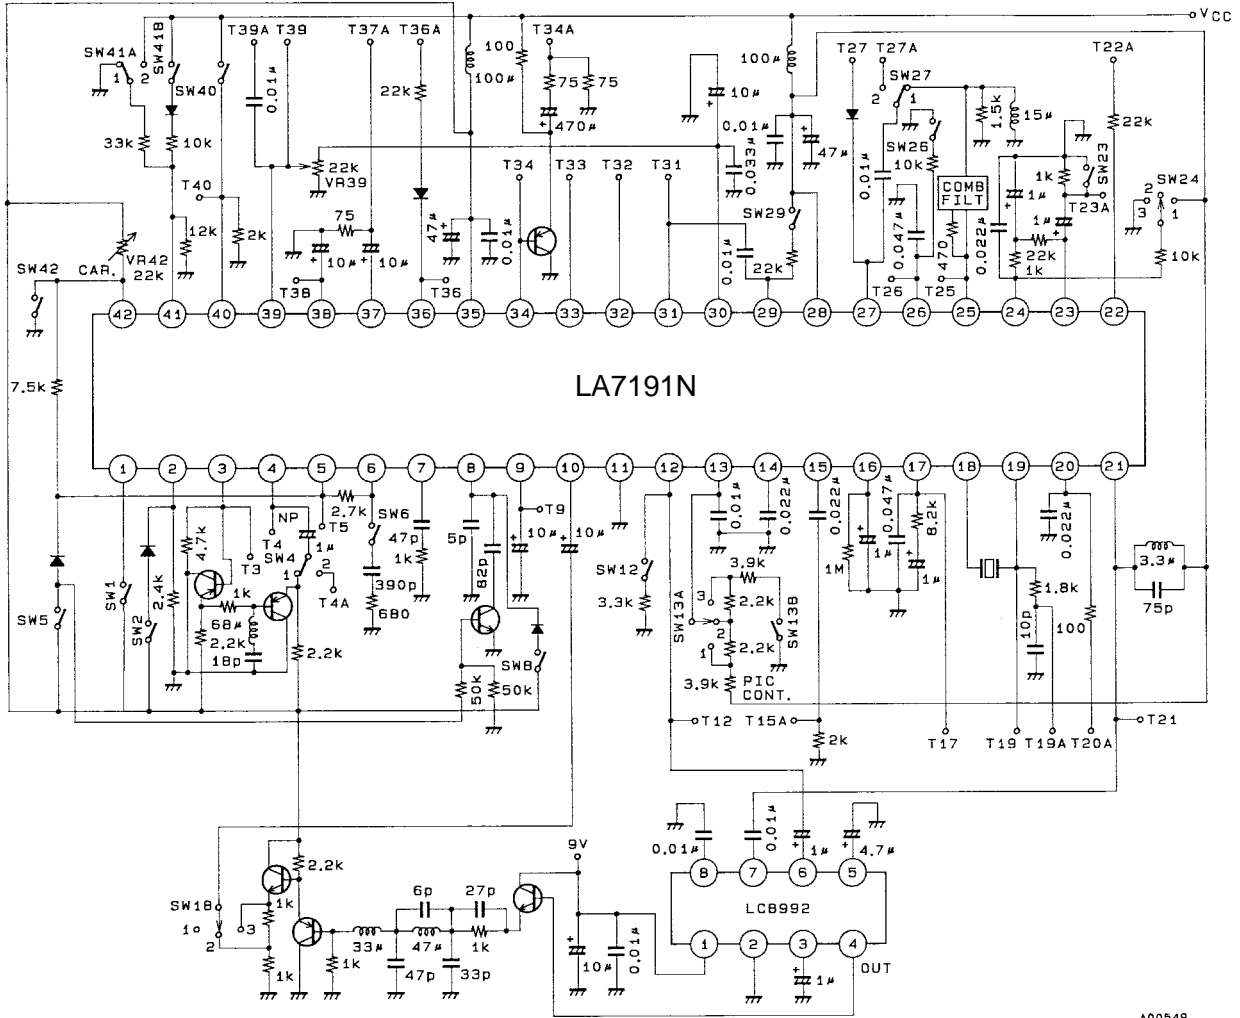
$V_{CC}$

SW41A SW41B 1 2 SW40 33k 10k T39A T39 0.01μ T37A T36A 22k T34A 100 100μ 75 75 470μ 10μ 100μ T27 T27A SW27 2 1 1.5k 15μ T22A 22k

22k VR39 T40 12k 2k 75 10μ 10μ T38 47μ 0.01μ T36 T34 T33 T32 T31 0.01μ 0.033μ 47μ SW29 0.01μ 22k 0.01μ SW26 10k COMB FILT 0.047μ 470 0.022μ T26 T25 1k 1μ 1μ 22k 1k SW23 T23A SW24 2 3 1 10k

SW42 VR42 CAR. 22k 7.5k

42 41 40 39 38 37 36 35 34 33 32 31 30 29 28 27 26 25 24 23 22

LA7191N

1 2 3 4 5 6 7 8 9 10 11 12 13 14 15 16 17 18 19 20 21

2.7k NP T5 T4 SW4 1μ T3 4.7k 1 2 T4A SW6 47p 1k 390p 680 5p 82p T9 10μ 10μ 0.01μ 0.022μ 0.022μ 0.047μ 8.2k 1M 1μ 1μ 0.022μ 3.3μ 75p

SW5 SW1 SW2 2.4k 1k 68μ 2.2k 18p 2.2k SW8 50k 50k SW12 3.3k SW13A 3.9k 3 2.2k 2 1 2.2k SW13B 3.9k PIC CONT. 1.8k 10p 100

T12 T15A 2k T17 T19 T19A T20A T21

2.2k SW18 1 2 3 1k 1k 1k 33μ 6p 47μ 27p 1k 47p 33p 9V 10μ 0.01μ 0.01μ 0.01μ 1μ 4.7μ

8 7 6 5
LC8992
1 2 3 4
1μ OUT

A00548